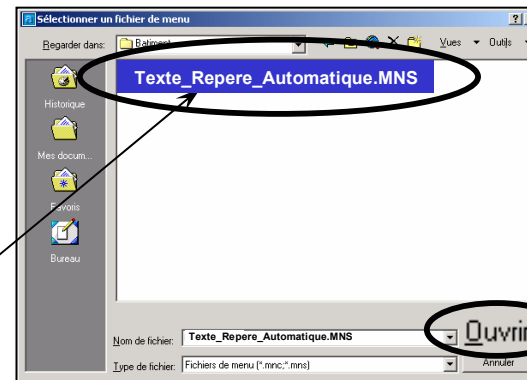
Sélectionner un fichier de menu

Regarder dans: Batiment

Vues Outils

Historique

Mes docum...

Favoris

Bureau

Texte_Repere_Automatique.MNS

Nom de fichier: Texte_Repere_Automatique.MNS

Type de fichier: Fichiers de menu (*.mnc;*.mns)

Ouvrir

Annuler